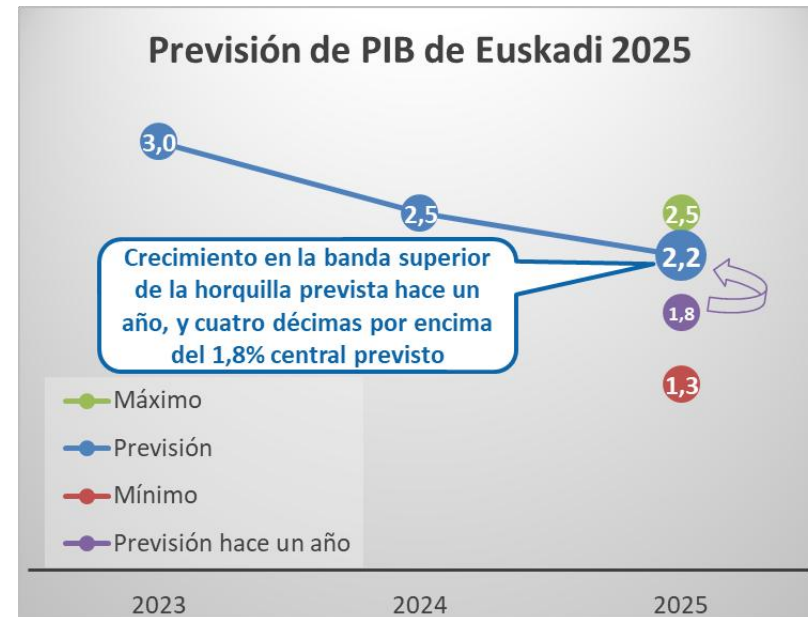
Previsión de PIB de Euskadi 2025

3,0

2,5

2,5

2,2

Crecimiento en la banda superior de la horquilla prevista hace un año, y cuatro décimas por encima del 1,8% central previsto

1,8

1,3

Máximo

Previsión

Mínimo

Previsión hace un año

2023 2024 2025